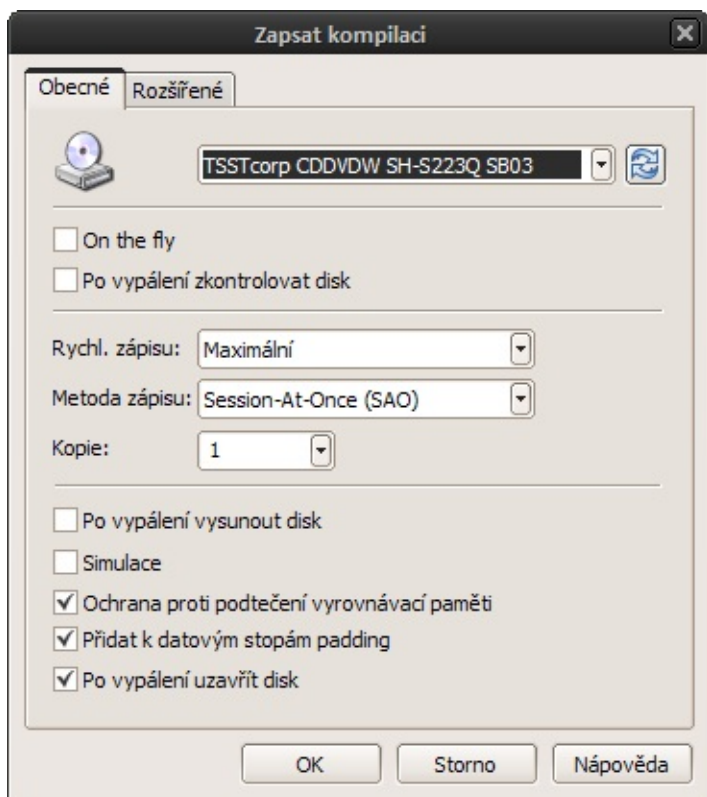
Zapsat kompilaci

Obecné | Rozšířené

TSSTcorp CDDVDW SH-S223Q SB03

On the fly

Po vypálení zkontrolovat disk

Rychl. zápisu: Maximální

Metoda zápisu: Session-At-Once (SAO)

Kopie: 1

Po vypálení vysunout disk

Simulace

✓ Ochrana proti podtečení vyrovnávací paměti

✓ Přidat k datovým stopám padding

✓ Po vypálení uzavřít disk

OK | Storno | Nápověda